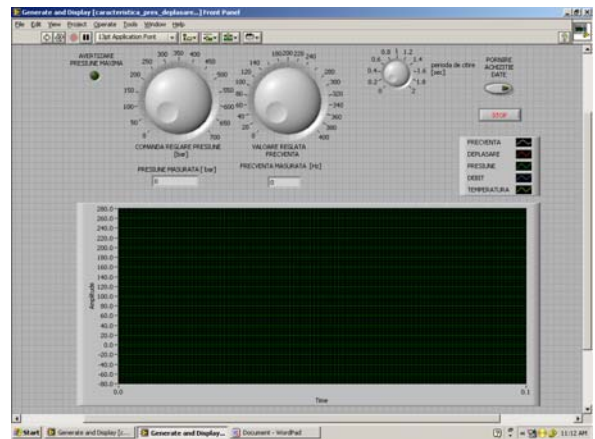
Generate and Display [caracteristica_pres_deplasare...] Front Panel

File Edit View Project Operate Tools Window Help

13pt Application Font

AVERTIZARE PRESIUNE MAXIMA

0 50 100 150 200 250 300 350 400 450 500 550 600 650 700

COMANDA REGLARE PRESIUNE [bar]

PRESIUNE MASURATA [bar]

0

0 20 40 60 80 100 120 140 160 180 200 220 240 260 280 300 320 340 360 380 400

VALOARE REGLATA FRECVENTA

FRECVENTA MASURATA [Hz]

0

0 0.2 0.4 0.6 0.8 1 1.2 1.4 1.6 1.8 2

perioda de citire [sec]

PORNIRE ACHIZITIE DATE

STOP

FRECVENTA
DEPLASARE
PRESIUNE
DEBIT
TEMPERATURA

280.0
260.0
240.0
220.0
200.0
180.0
160.0
140.0
120.0
100.0
80.0
60.0
40.0
20.0
0.0
-20.0
-40.0
-60.0
-80.0

Amplitude

0.0

Time

0.1

Start | Generate and Display [c... | Generate and Display... | Document - WordPad

11:12 AM